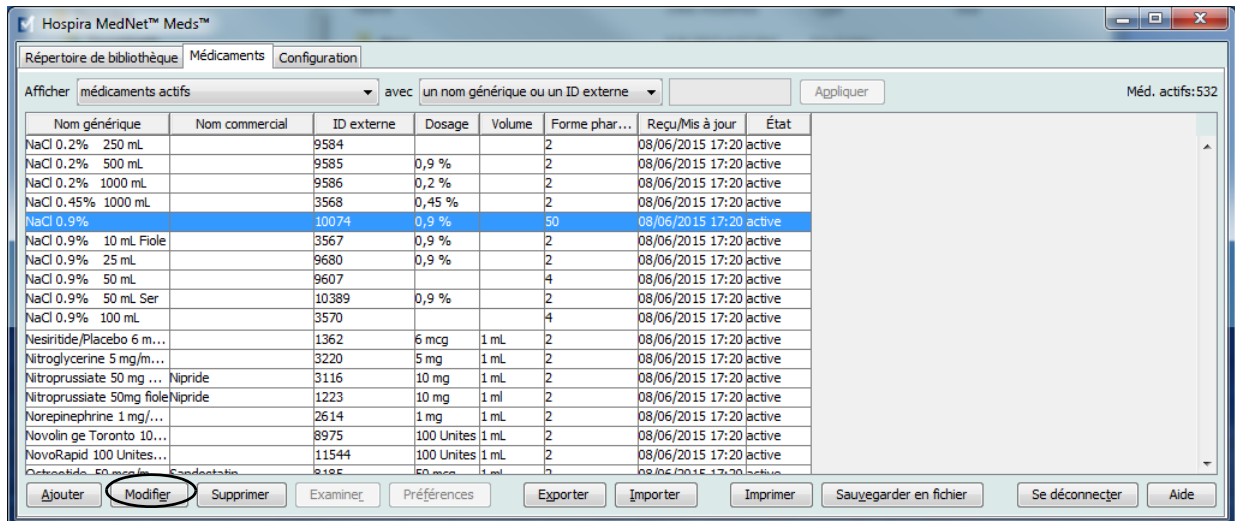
Hospira MedNet™ Meds™

Répertoire de bibliothèque | Médicaments | Configuration

Afficher médicaments actifs avec un nom générique ou un ID externe Appliquer Méd. actifs:532

| Nom générique | Nom commercial | ID externe | Dosage | Volume | Forme phar... | Reçu/Mis à jour | État |
|---|---|---|---|---|---|---|---|
| NaCl 0.2% 250 mL | | 9584 | | | 2 | 08/06/2015 17:20 | active |
| NaCl 0.2% 500 mL | | 9585 | 0,9 % | | 2 | 08/06/2015 17:20 | active |
| NaCl 0.2% 1000 mL | | 9586 | 0,2 % | | 2 | 08/06/2015 17:20 | active |
| NaCl 0.45% 1000 mL | | 3568 | 0,45 % | | 2 | 08/06/2015 17:20 | active |
| NaCl 0.9% | | 10074 | 0,9 % | | 50 | 08/06/2015 17:20 | active |
| NaCl 0.9% 10 mL Fiole | | 3567 | 0,9 % | | 2 | 08/06/2015 17:20 | active |
| NaCl 0.9% 25 mL | | 9680 | 0,9 % | | 2 | 08/06/2015 17:20 | active |
| NaCl 0.9% 50 mL | | 9607 | | | 4 | 08/06/2015 17:20 | active |
| NaCl 0.9% 50 mL Ser | | 10389 | 0,9 % | | 2 | 08/06/2015 17:20 | active |
| NaCl 0.9% 100 mL | | 3570 | | | 4 | 08/06/2015 17:20 | active |
| Nesiritide/Placebo 6 m... | | 1362 | 6 mcg | 1 mL | 2 | 08/06/2015 17:20 | active |
| Nitroglycerine 5 mg/m... | | 3220 | 5 mg | 1 mL | 2 | 08/06/2015 17:20 | active |
| Nitroprussiate 50 mg ... | Nipride | 3116 | 10 mg | 1 mL | 2 | 08/06/2015 17:20 | active |
| Nitroprussiate 50mg fiole | Nipride | 1223 | 10 mg | 1 ml | 2 | 08/06/2015 17:20 | active |
| Norepinephrine 1 mg/... | | 2614 | 1 mg | 1 mL | 2 | 08/06/2015 17:20 | active |
| Novolin ge Toronto 10... | | 8975 | 100 Unites | 1 mL | 2 | 08/06/2015 17:20 | active |
| NovoRapid 100 Unites... | | 11544 | 100 Unites | 1 mL | 2 | 08/06/2015 17:20 | active |
| Octreotide 50 mcg/m... | Sandostatin | 8185 | 50 mcg | 1 ml | 2 | 08/06/2015 17:20 | active |

Ajouter Modifier Supprimer Examiner Préférences Exporter Importer Imprimer Sauvegarder en fichier Se déconnecter Aide